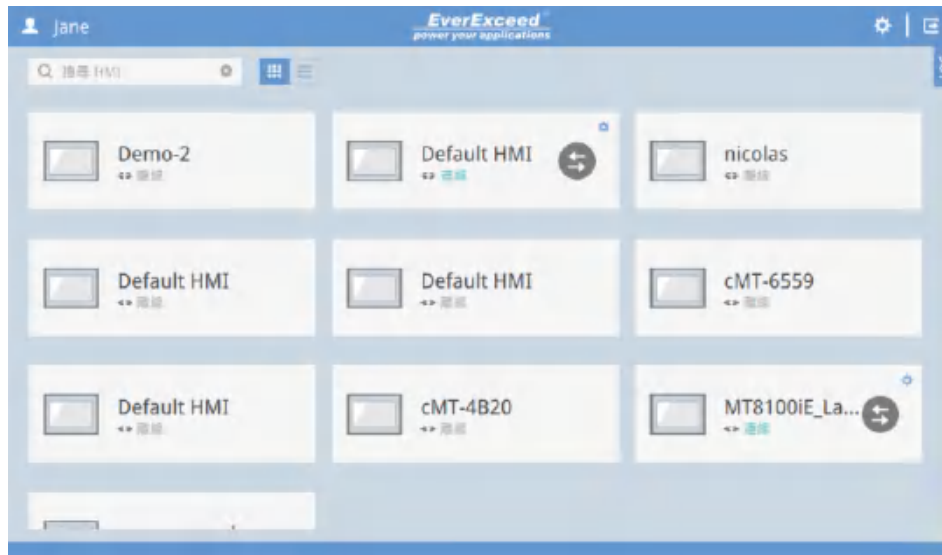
Jane

EverExceed
power your applications

搜尋 HMI

Demo-2
離線

Default HMI
連線

nicolas
離線

Default HMI
離線

Default HMI
離線

cMT-6559
離線

Default HMI
離線

cMT-4B20
離線

MT8100iE_La...
連線